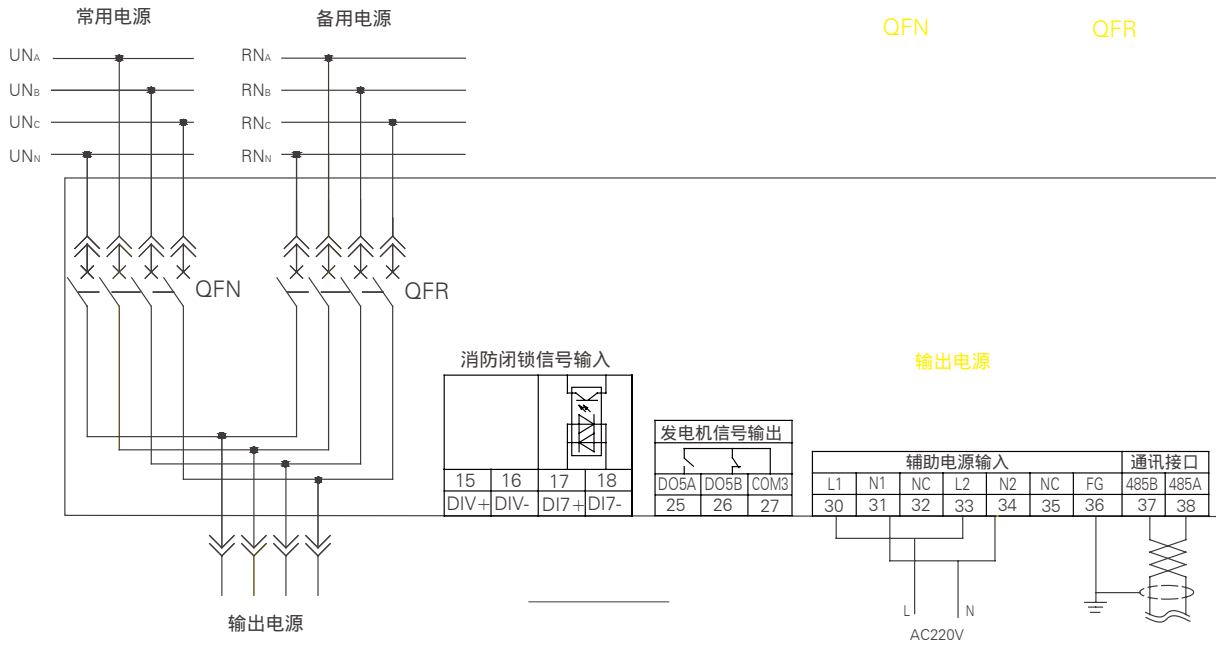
常用电源

备用电源

QFN

QFR

$UN_A$

$UN_B$

$UN_C$

$UN_N$

$RN_A$

$RN_B$

$RN_C$

$RN_N$

QFN

QFR

消防闭锁信号输入

输出电源

| 15 | 16 | 17 | 18 |
|---|---|---|---|
| DIV+ | DIV- | DI7+ | DI7- |

发电机信号输出

| DO5A | DO5B | COM3 |
|---|---|---|
| 25 | 26 | 27 |

辅助电源输入

通讯接口

| L1 | N1 | NC | L2 | N2 | NC | FG | 485B | 485A |
|---|---|---|---|---|---|---|---|---|
| 30 | 31 | 32 | 33 | 34 | 35 | 36 | 37 | 38 |

L

N

AC220V

输出电源